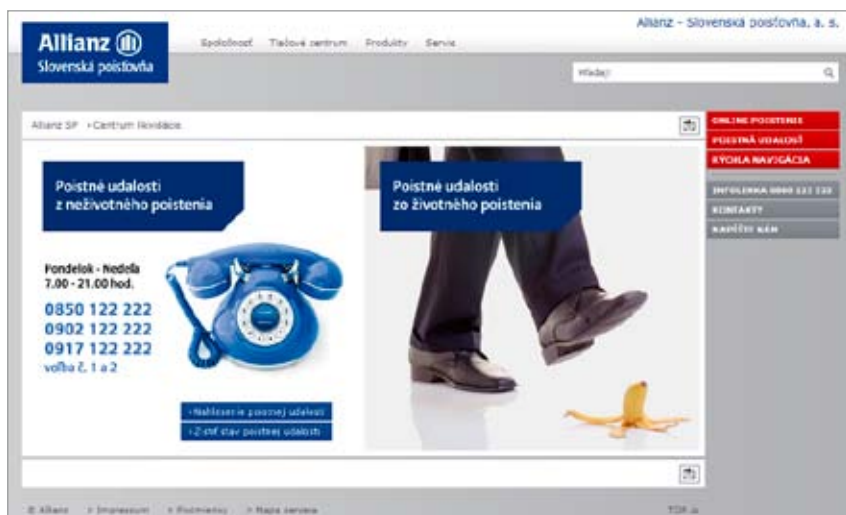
Allianz
Slovenská poisťovňa

Spoločnosť Tlačové centrum Produkty Servis

Allianz - Slovenská poisťovňa, a. s.

Hľadaj

Allianz SP › Centrum likvidácie

ONLINE POISTENIE
POISTNÁ UDALOSŤ
RÝCHLA NAVIGÁCIA
INFOLINKA 0800 122 222
KONTAKTY
KARIÉRA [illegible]

Poistné udalosti z neživotného poistenia

Pondelok - Nedeľa
7.00 - 21.00 hod.
0850 122 222
0902 122 222
0917 122 222
voľba č. 1 a 2

› Nahlásenie poistnej udalosti
› Zistiť stav poistnej udalosti

Poistné udalosti zo životného poistenia

© Allianz › Impressum › Podmienky › Mapa servera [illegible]